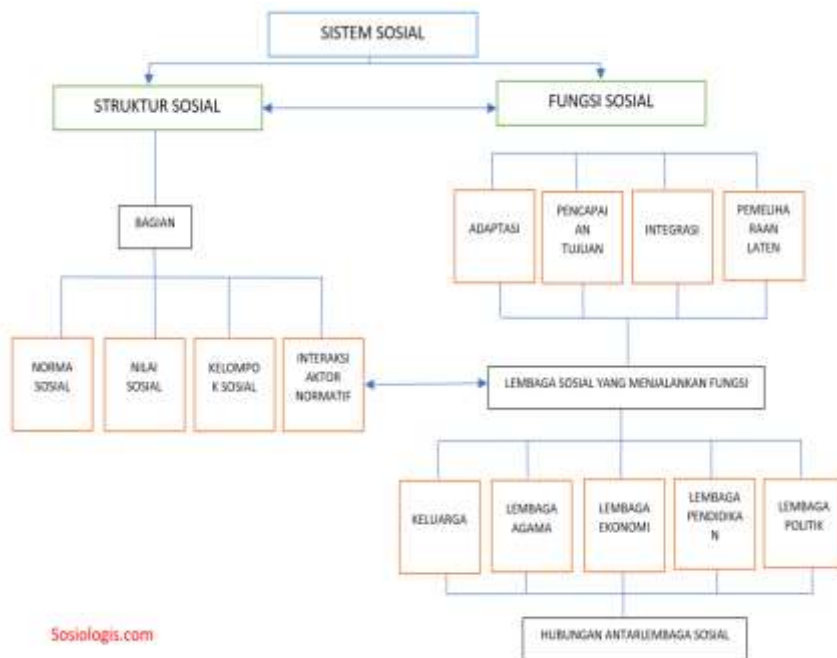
SISTEM SOSIAL

STRUKTUR SOSIAL

FUNGSI SOSIAL

BAGIAN

ADAPTASI

PENCAPAIAN TUJUAN

INTEGRASI

PEMELIHARAAN LATEN

NORMA SOSIAL

NILAI SOSIAL

KELOMPOK SOSIAL

INTERAKSI AKTOR NORMATIF

LEMBAGA SOSIAL YANG MENJALANKAN FUNGSI

KELUARGA

LEMBAGA AGAMA

LEMBAGA EKONOMI

LEMBAGA PENDIDIKAN

LEMBAGA POLITIK

HUBUNGAN ANTARLEMBAGA SOSIAL

Sosiologis.com